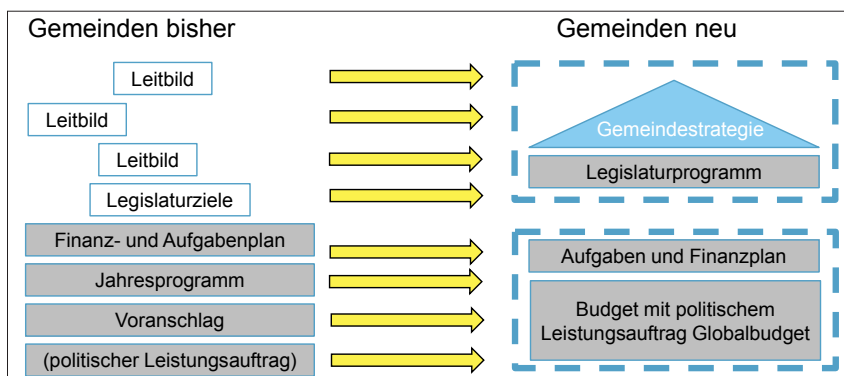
Gemeinden bisher

Leitbild

Leitbild

Leitbild

Legislaturziele

Finanz- und Aufgabenplan

Jahresprogramm

Voranschlag

(politischer Leistungsauftrag)

Gemeinden neu

Gemeindestrategie

Legislaturprogramm

Aufgaben und Finanzplan

Budget mit politischem Leistungsauftrag Globalbudget